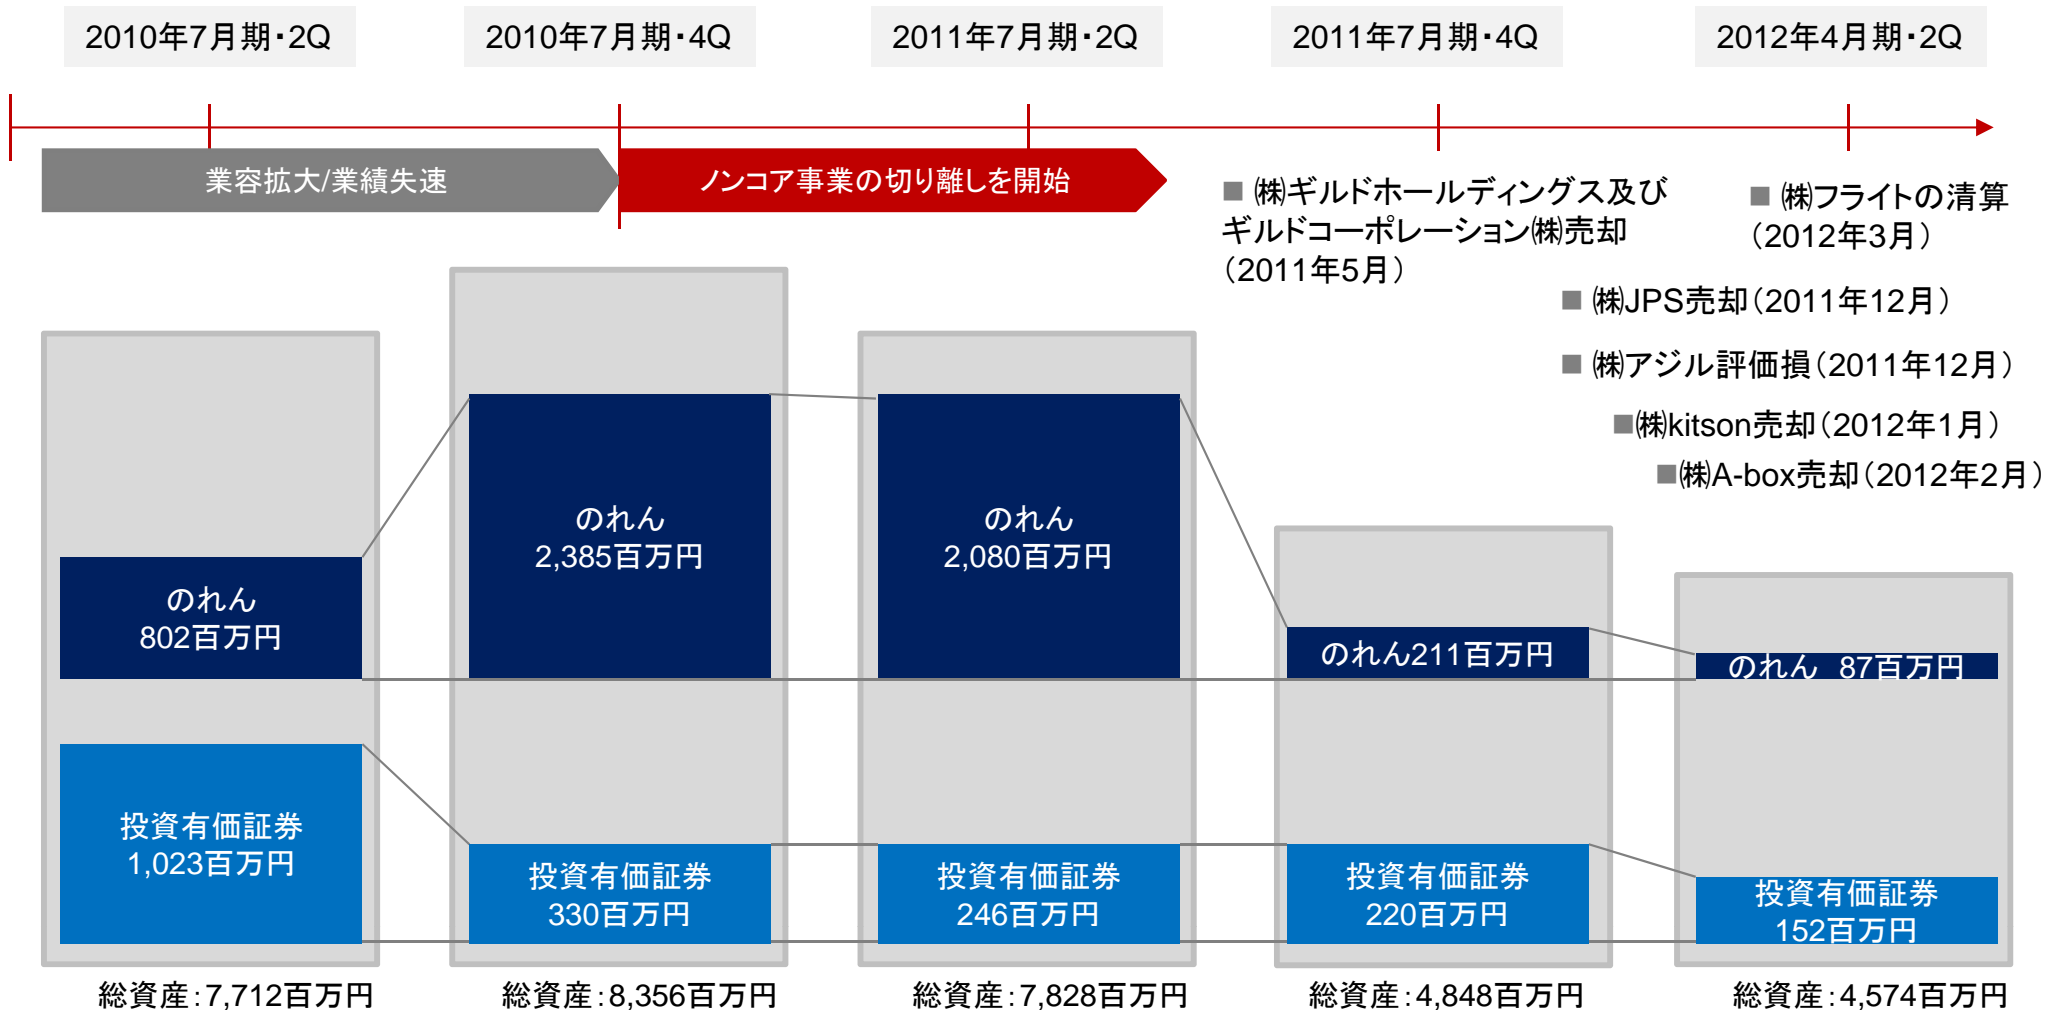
2010年7月期・2Q
2010年7月期・4Q
2011年7月期・2Q
2011年7月期・4Q
2012年4月期・2Q

業容拡大/業績失速
ノンコア事業の切り離しを開始

■ ㈱ギルドホールディングス及びギルドコーポレーション㈱売却（2011年5月）
■ ㈱フライトの清算（2012年3月）
■ ㈱JPS売却（2011年12月）
■ ㈱アジル評価損（2011年12月）
■㈱kitson売却（2012年1月）
■㈱A-box売却（2012年2月）

のれん
802百万円
投資有価証券
1,023百万円
総資産：7,712百万円

のれん
2,385百万円
投資有価証券
330百万円
総資産：8,356百万円

のれん
2,080百万円
投資有価証券
246百万円
総資産：7,828百万円

のれん211百万円
投資有価証券
220百万円
総資産：4,848百万円

のれん 87百万円
投資有価証券
152百万円
総資産：4,574百万円